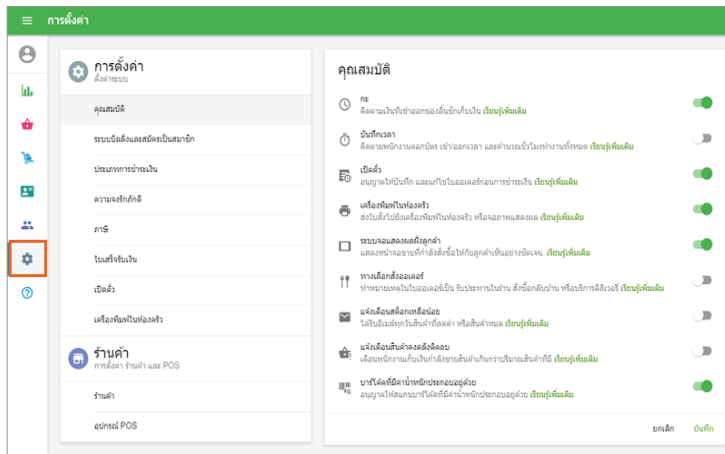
การตั้งค่า

การตั้งค่า
ตั้งค่าระบบ

คุณสมบัติ

ระบบบัตรสะสมและสมัครเป็นสมาชิก

ประเภทการชำระเงิน

ความจงรักภักดี

ภาษี

ใบเสร็จรับเงิน

เปิดตั๋ว

เครื่องพิมพ์ในห้องครัว

ร้านค้า
การตั้งค่า ร้านค้า และ POS

ร้านค้า

อุปกรณ์ POS

คุณสมบัติ

กะ
ติดตามเงินที่เข้าออกของลิ้นชักเก็บเงิน เรียนรู้เพิ่มเติม

บันทึกเวลา
ติดตามพนักงานตอกบัตร เข้าออกเวลา และคำนวณชั่วโมงทำงานทั้งหมด เรียนรู้เพิ่มเติม

เปิดตั๋ว
อนุญาตให้บันทึก และแก้ไขใบออเดอร์ก่อนการชำระเงิน เรียนรู้เพิ่มเติม

เครื่องพิมพ์ในห้องครัว
ส่งใบสั่งไปยังเครื่องพิมพ์ในห้องครัว หรือจอภาพแสดงผล เรียนรู้เพิ่มเติม

ระบบจอแสดงผลถึงลูกค้า
แสดงหน้าจอขายที่กำลังสั่งซื้อให้กับลูกค้าเห็นอย่างชัดเจน เรียนรู้เพิ่มเติม

ทางเลือกสั่งออเดอร์
ทำหมายเหตุในใบออเดอร์เป็น รับประทานในร้าน สั่งซื้อกลับบ้าน หรือบริการดิลิเวอรี่ เรียนรู้เพิ่มเติม

แจ้งเตือนสต็อกเหลือน้อย
ได้รับอีเมล์ทุกวันสินค้าที่ลดต่ำ หรือสินค้าหมด เรียนรู้เพิ่มเติม

แจ้งเตือนสินค้าคงคลังติดลบ
เตือนพนักงานเก็บเงินกำลังขายสินค้าเกินกว่าปริมาณสินค้าที่มี เรียนรู้เพิ่มเติม

บาร์โค้ดที่มีค่าน้ำหนักประกอบอยู่ด้วย
อนุญาตให้สแกนบาร์โค้ดที่มีค่าน้ำหนักประกอบอยู่ด้วย เรียนรู้เพิ่มเติม

ยกเลิก บันทึก